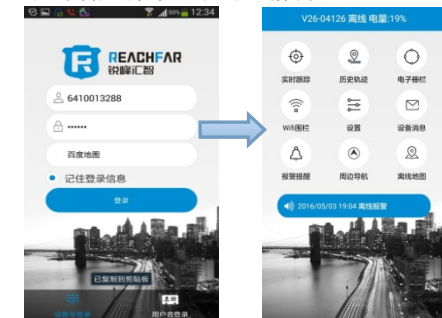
99% 12:34

REACHFAR
锐峰汇智

6410013288

••••••

百度地图

记住登录信息

登录

已复制到剪贴板

设备号登录

用户名登录

V26-04126 离线 电量:19%

实时跟踪

历史轨迹

电子栅栏

Wifi围栏

设置

设备消息

报警提醒

周边导航

离线地图

2016/05/03 19:04 离线报警